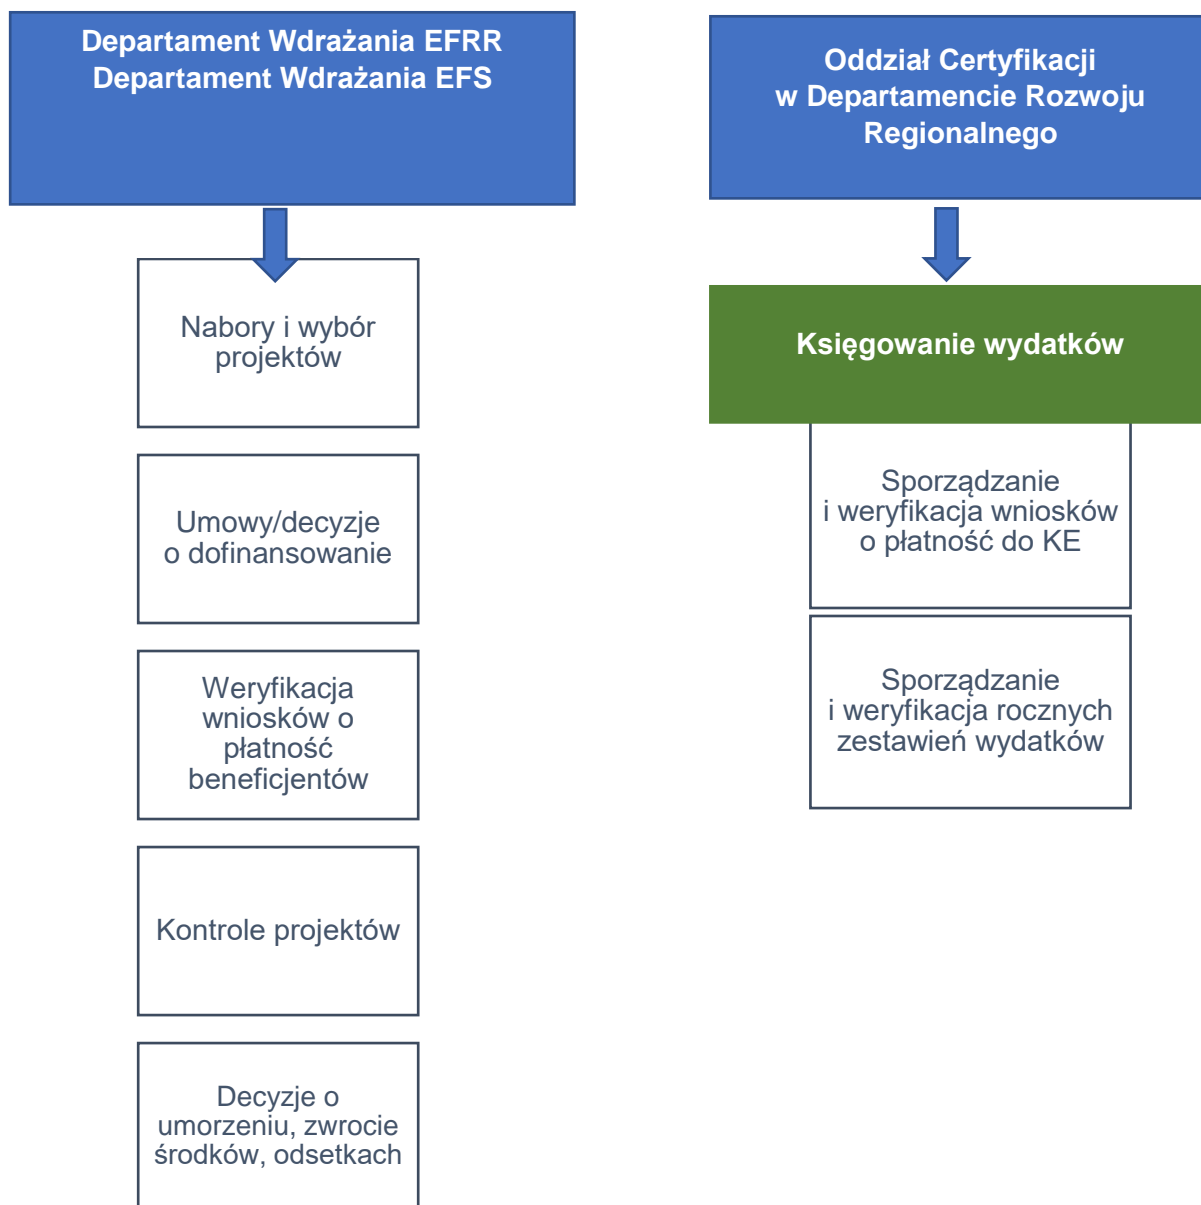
Departament Wdrażania EFRR
Departament Wdrażania EFS

Nabory i wybór projektów

Umowy/decyzje o dofinansowanie

Weryfikacja wniosków o płatność beneficjentów

Kontrole projektów

Decyzje o umorzeniu, zwrocie środków, odsetkach

Oddział Certyfikacji w Departamencie Rozwoju Regionalnego

Księgowanie wydatków

Sporządzanie i weryfikacja wniosków o płatność do KE

Sporządzanie i weryfikacja rocznych zestawień wydatków